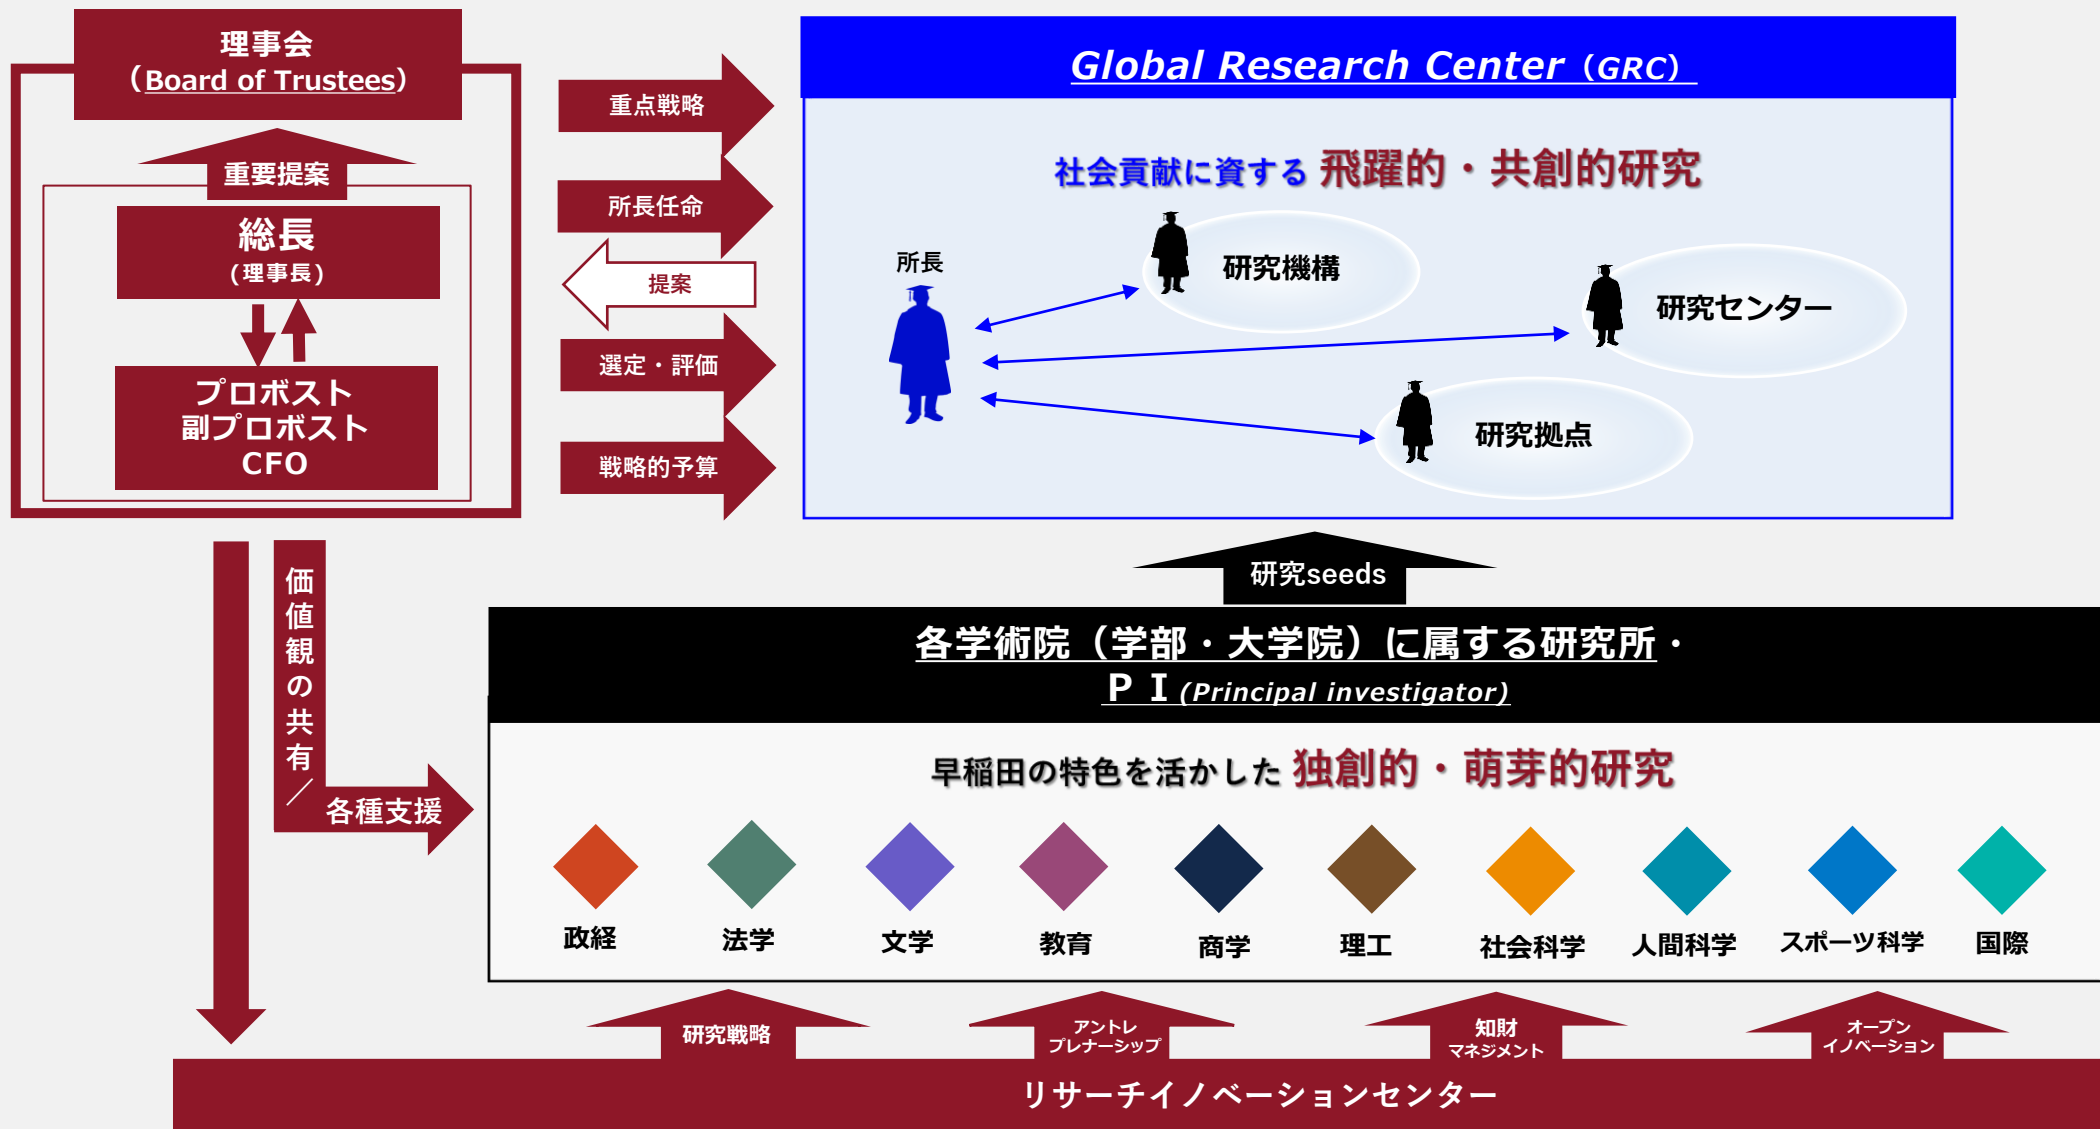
理事会
（Board of Trustees）

重要提案

総長
（理事長）

プロボスト
副プロボスト
CFO

重点戦略
所長任命
提案
選定・評価
戦略的予算

Global Research Center（GRC）

社会貢献に資する 飛躍的・共創的研究

所長
研究機構
研究センター
研究拠点

価値観の共有／各種支援

研究seeds

各学術院（学部・大学院）に属する研究所・
ＰＩ (Principal investigator)

早稲田の特色を活かした 独創的・萌芽的研究

政経
法学
文学
教育
商学
理工
社会科学
人間科学
スポーツ科学
国際

研究戦略
アントレ
プレナーシップ
知財
マネジメント
オープン
イノベーション

リサーチイノベーションセンター